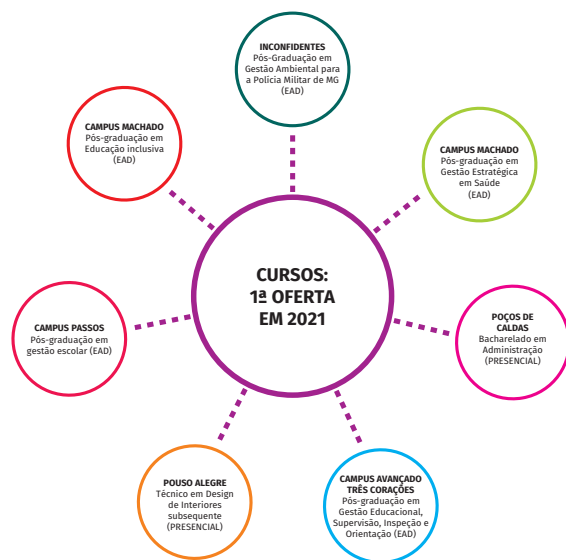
INCONFIDENTES
Pós-Graduação em Gestão Ambiental para a Polícia Militar de MG
(EAD)

CAMPUS MACHADO
Pós-graduação em Educação inclusiva
(EAD)

CAMPUS MACHADO
Pós-graduação em Gestão Estratégica em Saúde
(EAD)

CURSOS:
1ª OFERTA
EM 2021

CAMPUS PASSOS
Pós-graduação em gestão escolar (EAD)

POÇOS DE CALDAS
Bacharelado em Administração
(PRESENCIAL)

POUSO ALEGRE
Técnico em Design de Interiores subsequente
(PRESENCIAL)

CAMPUS AVANÇADO TRÊS CORAÇÕES
Pós-graduação em Gestão Educacional, Supervisão, Inspeção e Orientação (EAD)